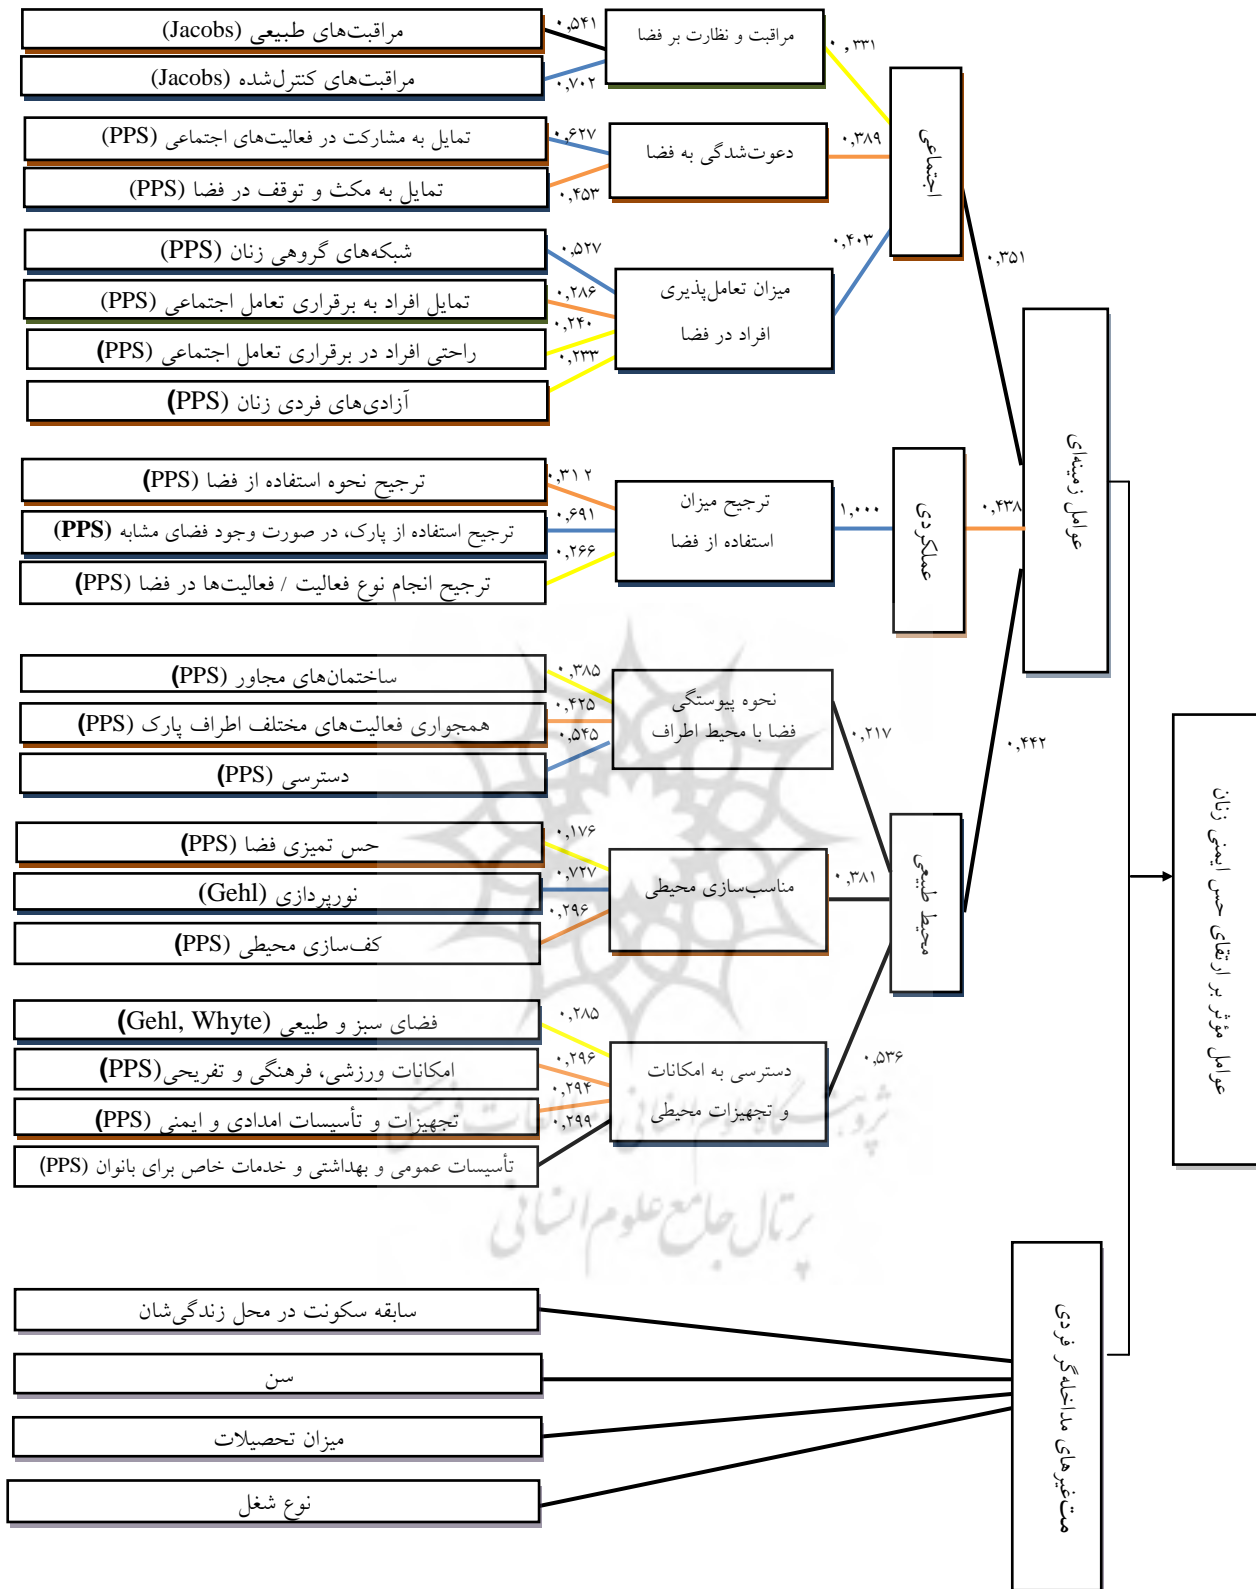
مراقبت‌های طبیعی (Jacobs)
مراقبت‌های کنترل‌شده (Jacobs)
۰,۵۴۱
۰,۷۰۲
مراقبت و نظارت بر فضا
۰,۳۳۱
تمایل به مشارکت در فعالیت‌های اجتماعی (PPS)
تمایل به مکث و توقف در فضا (PPS)
۰,۶۲۷
۰,۴۵۳
دعوت‌شدگی به فضا
۰,۳۸۹
اجتماعی
شبکه‌های گروهی زنان (PPS)
تمایل افراد به برقراری تعامل اجتماعی (PPS)
راحتی افراد در برقراری تعامل اجتماعی (PPS)
آزادی‌های فردی زنان (PPS)
۰,۵۲۷
۰,۲۸۶
۰,۲۴۰
۰,۲۳۳
میزان تعامل‌پذیری افراد در فضا
۰,۴۰۳
۰,۳۵۱
ترجیح نحوه استفاده از فضا (PPS)
ترجیح استفاده از پارک، در صورت وجود فضای مشابه (PPS)
ترجیح انجام نوع فعالیت / فعالیت‌ها در فضا (PPS)
۰,۳۱۲
۰,۶۹۱
۰,۲۶۶
ترجیح میزان استفاده از فضا
۱,۰۰۰
عملکردی
۰,۴۳۸
عوامل زمینه‌ای
ساختمان‌های مجاور (PPS)
همجواری فعالیت‌های مختلف اطراف پارک (PPS)
دسترسی (PPS)
۰,۳۸۵
۰,۴۲۵
۰,۵۲۵
نحوه پیوستگی فضا با محیط اطراف
۰,۲۱۷
۰,۴۴۲
حس تمیزی فضا (PPS)
نورپردازی (Gehl)
کف‌سازی محیطی (PPS)
۰,۱۷۶
۰,۷۲۷
۰,۲۹۶
مناسب‌سازی محیط
۰,۳۸۱
محیط طبیعی
فضای سبز و طبیعی (Gehl, Whyte)
امکانات ورزشی، فرهنگی و تفریحی(PPS)
تجهیزات و تأسیسات امدادی و ایمنی (PPS)
تأسیسات عمومی و بهداشتی و خدمات خاص برای بانوان (PPS)
۰,۲۸۵
۰,۲۹۶
۰,۲۹۴
۰,۲۹۹
دسترسی به امکانات و تجهیزات محیطی
۰,۵۳۶
عوامل مؤثر بر ارتقای حس ایمنی زنان
سابقه سکونت در محل زندگی‌شان
سن
میزان تحصیلات
نوع شغل
متغیرهای مداخله‌گر فردی